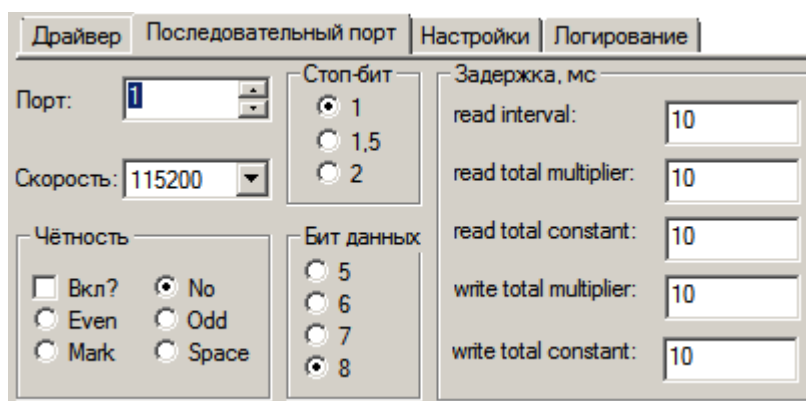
Драйвер | Последовательный порт | Настройки | Логирование

Порт: 1

Скорость: 115200

Стоп-бит
1
1,5
2

Задержка, мс
read interval: 10
read total multiplier: 10
read total constant: 10
write total multiplier: 10
write total constant: 10

Чётность
Вкл?
No
Even
Odd
Mark
Space

Бит данных
5
6
7
8